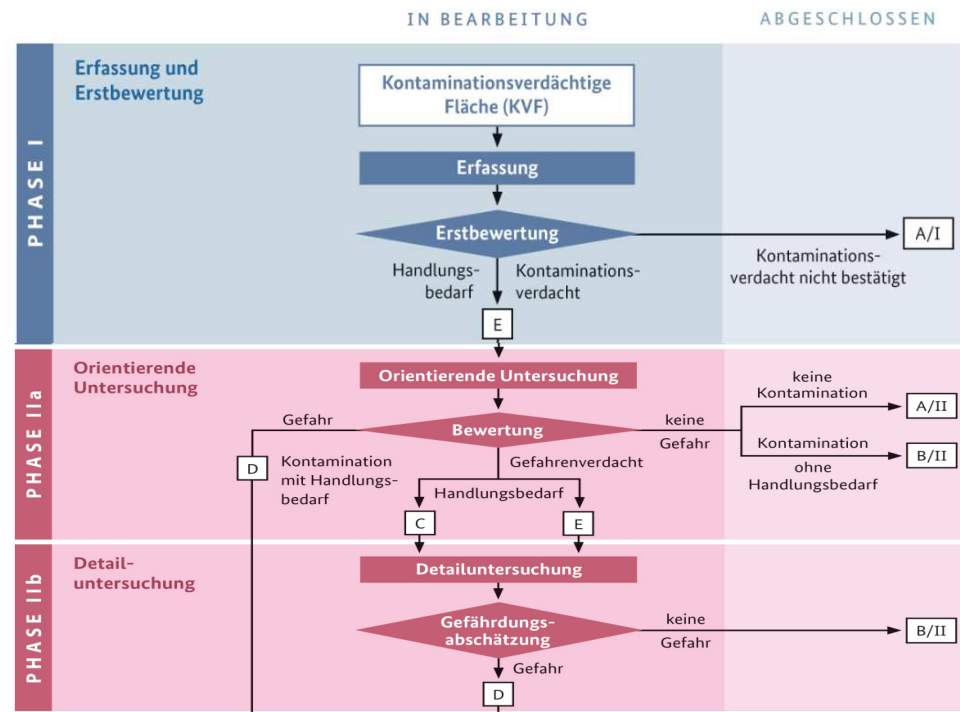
IN BEARBEITUNG

ABGESCHLOSSEN

PHASE I

Erfassung und Erstbewertung

Kontaminationsverdächtige Fläche (KVF)

Erfassung

Erstbewertung

A/I

Kontaminationsverdacht nicht bestätigt

Handlungsbedarf

Kontaminationsverdacht

E

PHASE IIa

Orientierende Untersuchung

Orientierende Untersuchung

Gefahr

Bewertung

keine Gefahr

keine Kontamination

A/II

Kontamination ohne Handlungsbedarf

B/II

D

Kontamination mit Handlungsbedarf

Gefahrenverdacht

Handlungsbedarf

C

E

PHASE IIb

Detailuntersuchung

Detailuntersuchung

Gefährdungsabschätzung

keine Gefahr

B/II

Gefahr

D